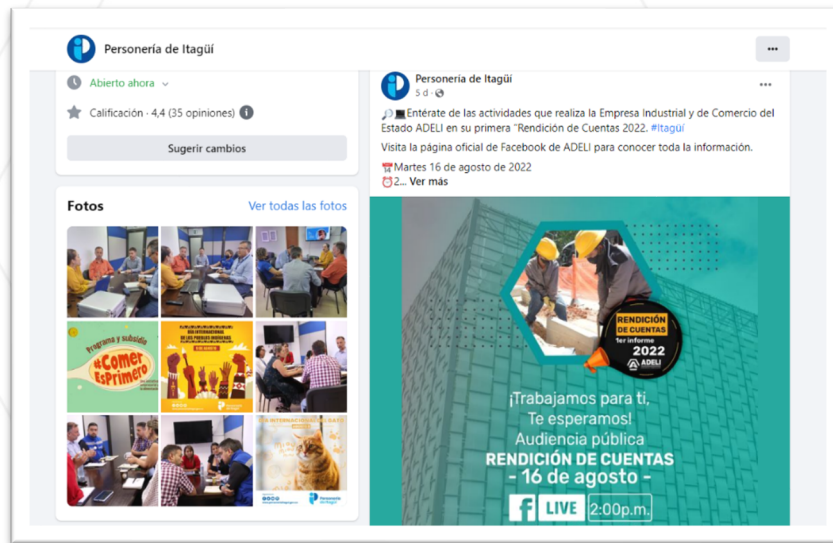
Personería de Itagüí

Abierto ahora

Calificación · 4,4 (35 opiniones)

Sugerir cambios

Fotos

Ver todas las fotos

Programa y subsidio
Comer Es Primero

Personería de Itagüí
5 d ·

🔎💻Entérate de las actividades que realiza la Empresa Industrial y de Comercio del Estado ADELI en su primera "Rendición de Cuentas 2022. #Itagüí

Visita la página oficial de Facebook de ADELI para conocer toda la información.

📅Martes 16 de agosto de 2022
⏰2... Ver más

RENDICIÓN DE CUENTAS
1er informe
2022
ADELI

¡Trabajamos para ti, Te esperamos!
Audiencia pública
RENDICIÓN DE CUENTAS
- 16 de agosto -

LIVE 2:00p.m.